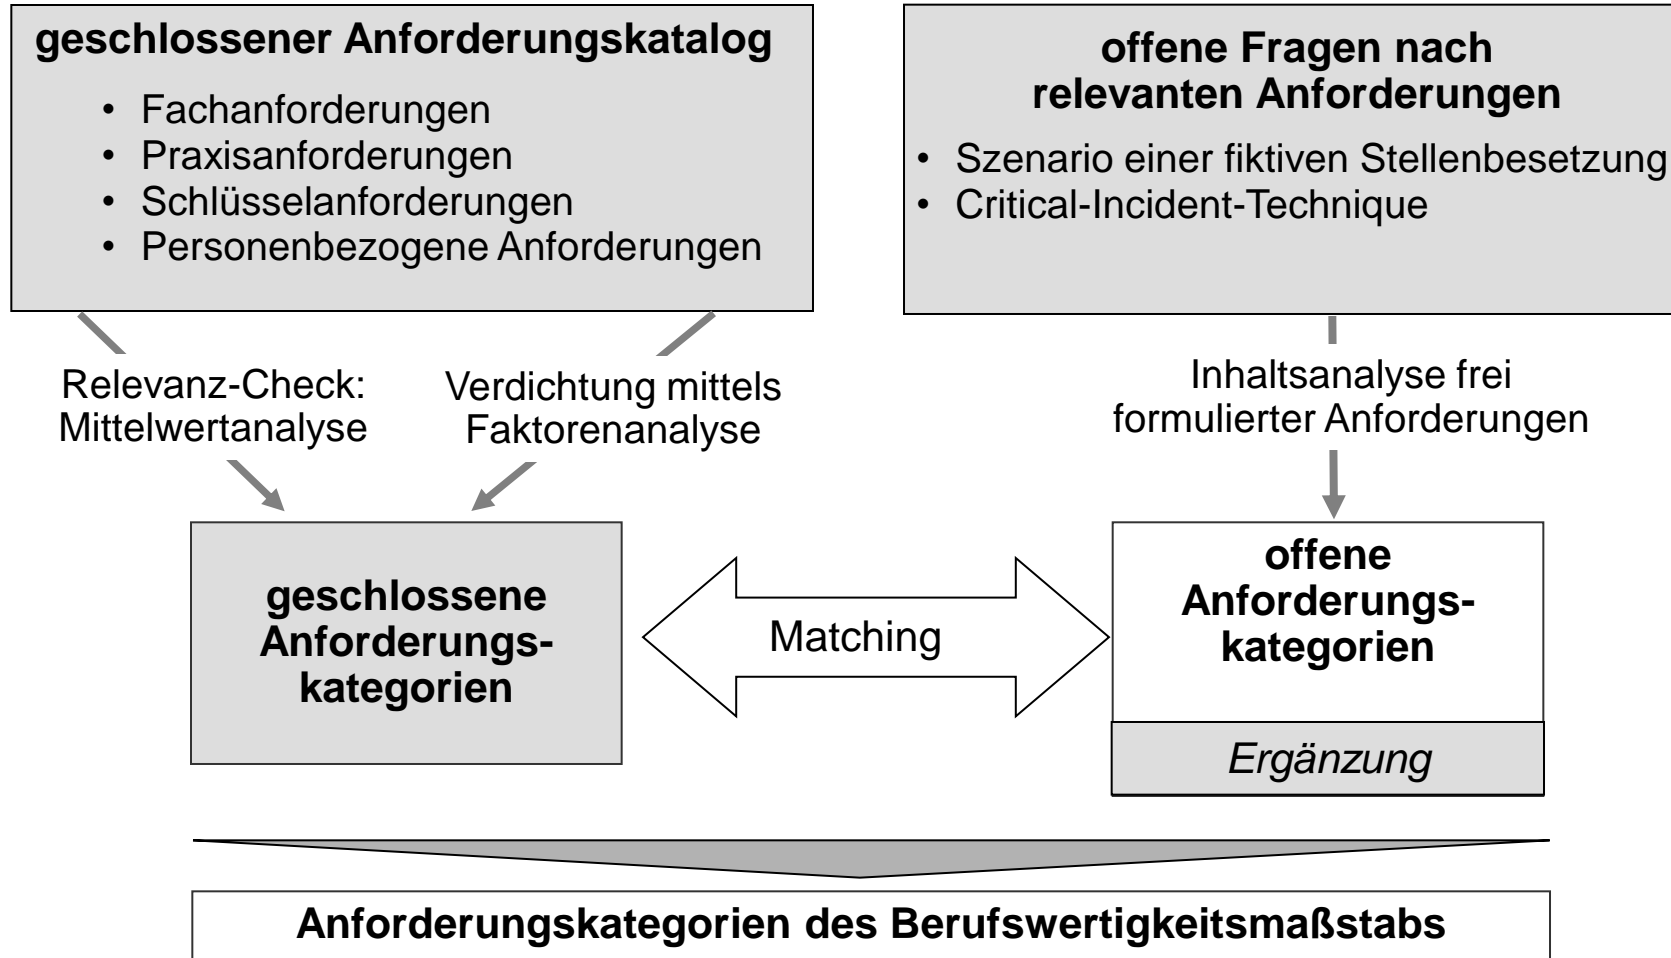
**geschlossener Anforderungskatalog**

- Fachanforderungen
- Praxisanforderungen
- Schlüsselanforderungen
- Personenbezogene Anforderungen

**offene Fragen nach relevanten Anforderungen**

- Szenario einer fiktiven Stellenbesetzung
- Critical-Incident-Technique

Relevanz-Check: Mittelwertanalyse

Verdichtung mittels Faktorenanalyse

Inhaltsanalyse frei formulierter Anforderungen

**geschlossene Anforderungskategorien**

Matching

**offene Anforderungskategorien**

*Ergänzung*

**Anforderungskategorien des Berufswertigkeitsmaßstabs**